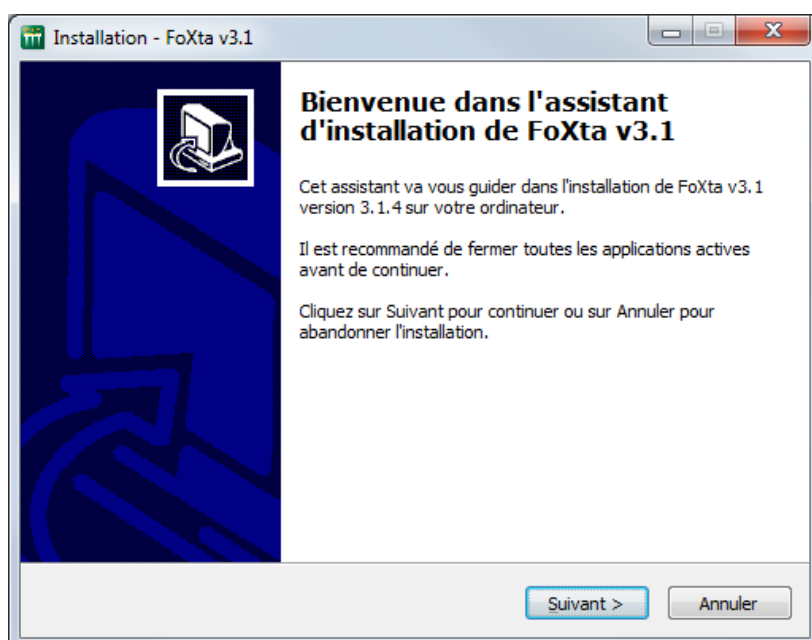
Installation - FoXta v3.1

Bienvenue dans l'assistant d'installation de FoXta v3.1

Cet assistant va vous guider dans l'installation de FoXta v3.1 version 3.1.4 sur votre ordinateur.

Il est recommandé de fermer toutes les applications actives avant de continuer.

Cliquez sur Suivant pour continuer ou sur Annuler pour abandonner l'installation.

Suivant >
Annuler